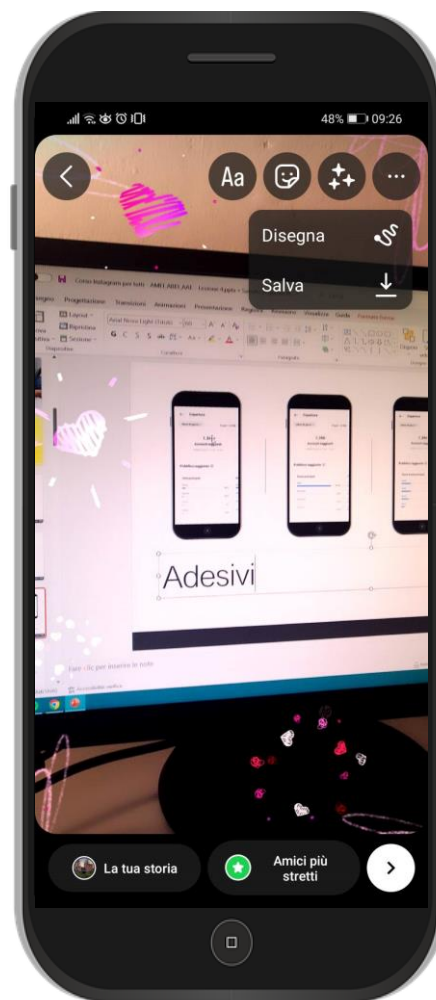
48% 09:26

Aa

Disegna

Salva

Corso Instagram per tutti AMI ABS AAI Lezione Apple + Sa

Progettazione Transizioni Animazioni Presentazione Registra Revisione Visualizza Guida

Layout
Ripristina
Sezione

Adesivi

Fare clic per inserire le note

La tua storia

Amici più stretti